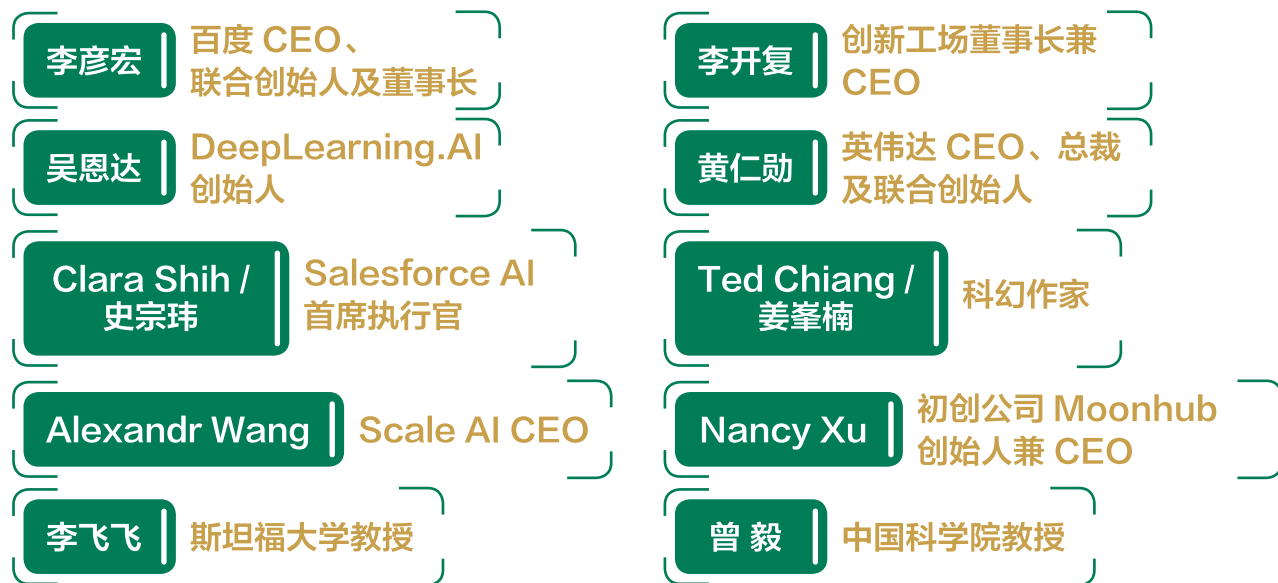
李彦宏
百度 CEO、联合创始人及董事长

吴恩达
DeepLearning.AI 创始人

Clara Shih / 史宗玮
Salesforce AI 首席执行官

Alexandr Wang
Scale AI CEO

李飞飞
斯坦福大学教授

李开复
创新工场董事长兼 CEO

黄仁勋
英伟达 CEO、总裁及联合创始人

Ted Chiang / 姜峯楠
科幻作家

Nancy Xu
初创公司 Moonhub 创始人兼 CEO

曾 毅
中国科学院教授